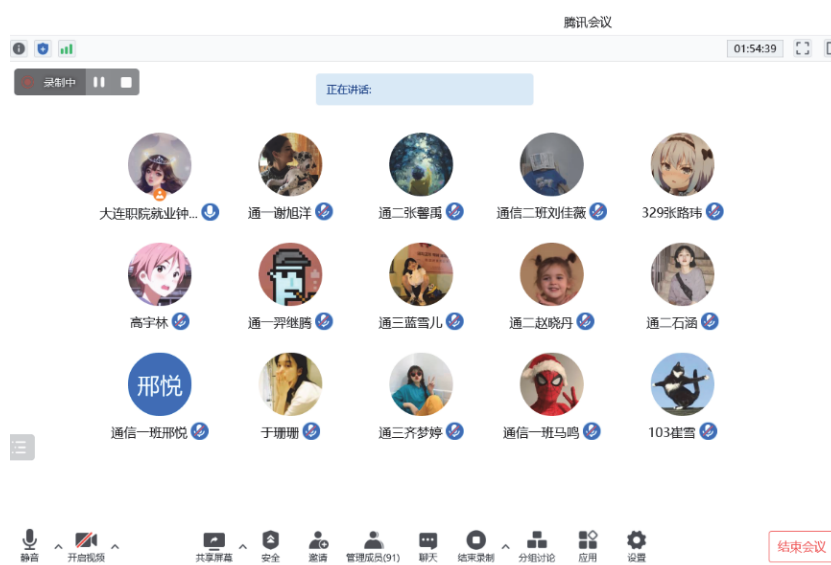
腾讯会议

01:54:39

录制中

正在讲话:

大连职院就业钟...
通一谢旭洋
通二张馨禹
通信二班刘佳薇
329张路玮

高宇林
通一羿继腾
通三蓝雪儿
通二赵晓丹
通二石涵

邢悦
通信一班邢悦
于珊珊
通三齐梦婷
通信一班马鸣
103崔雪

静音
开启视频
共享屏幕
安全
邀请
管理成员(91)
聊天
结束录制
分组讨论
应用
设置
结束会议